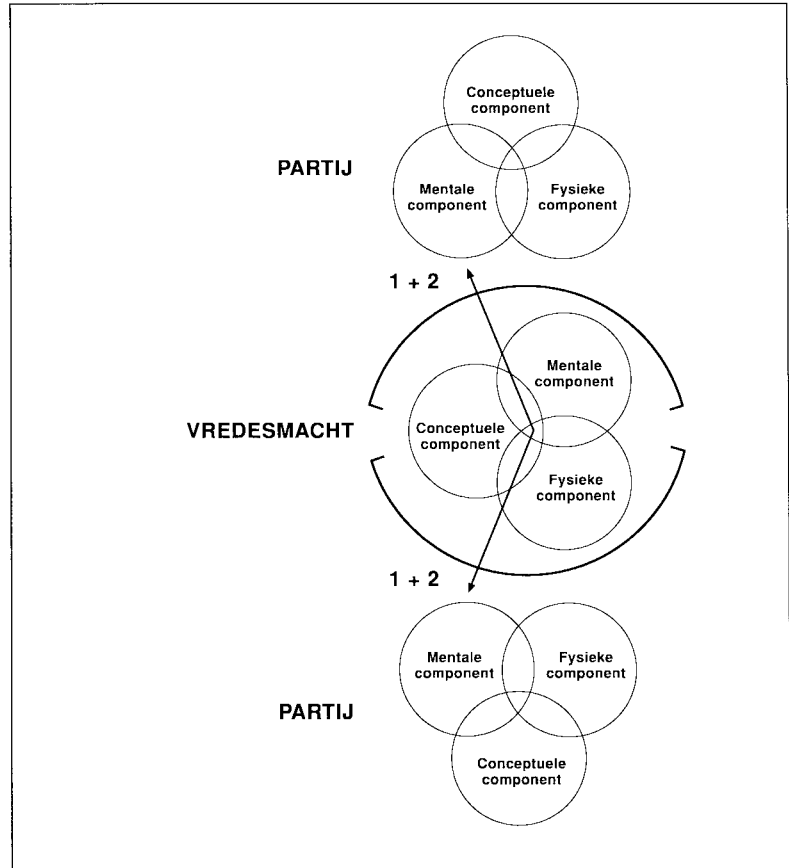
Conceptuele component

PARTIJ

Mentale component

Fysieke component

1 + 2

Mentale component

VREDESMACHT

Conceptuele component

Fysieke component

1 + 2

Mentale component

Fysieke component

PARTIJ

Conceptuele component